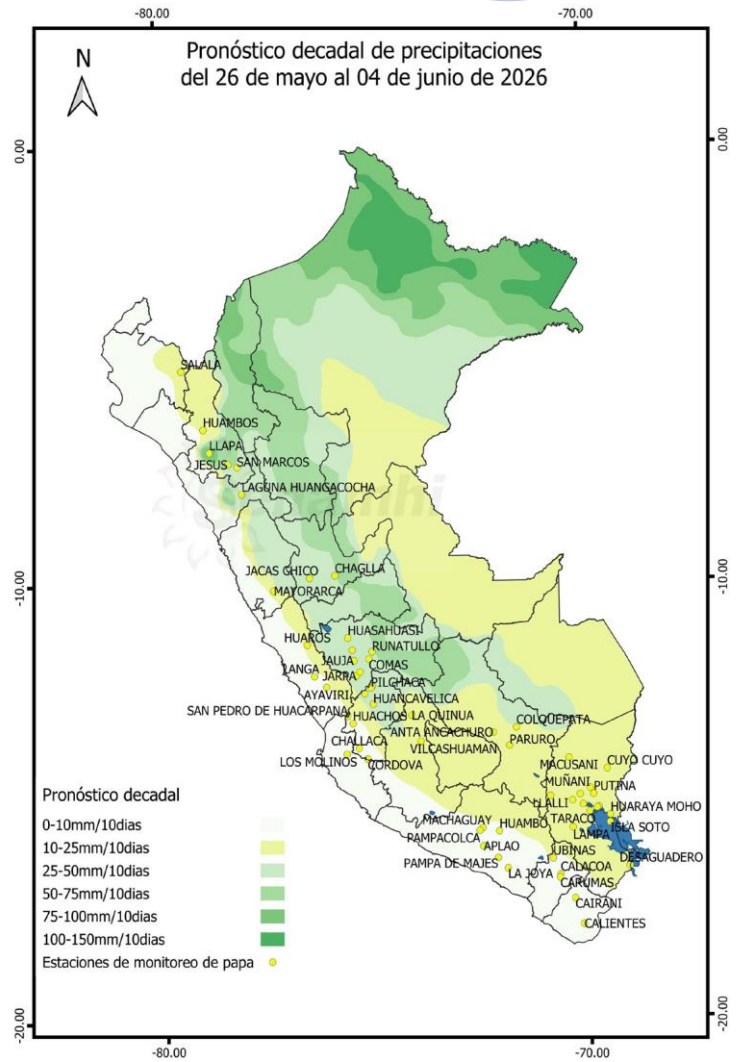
-80.00 -70.00

N

Pronóstico decadal de precipitaciones
del 26 de mayo al 04 de junio de 2026

0.00 0.00

SALALA
HUAMBOS
LLAPA
JESUS
SAN MARCOS
LAGUNA HUANGACOCHA

JACAS CHICO
CHAGLLA
MAYORARCA
HUASAHUASI
HUAROS
RUNATULLO
LANGA
JAUJA
JARRA
COMAS
PILCHACA
AYAVIRI
HUANCAVELICA
SAN PEDRO DE HUACARPANA
HUACHOS
LA QUINUA
COLQUEPATA
ANTA ANCACHURO
PARURO
CHALLACA
VILCASHUAMAN
LOS MOLINOS
CORDOVA
MACUSANI
CUYO CUYO
MUÑANI
PUTINA
LLALLI
HUARAYA MOHO
MACHAGUAY
HUAMBO
TARACO
ISLA SOTO
PAMPACOLCA
LAMPA
APLAO
UBINAS
DESAGUADERO
PAMPA DE MAJES
CALACOA
LA JOYA
CARUMAS
CAIRANI
CALIENTES

-10.00 -10.00

Pronóstico decadal
0-10mm/10dias
10-25mm/10dias
25-50mm/10dias
50-75mm/10dias
75-100mm/10dias
100-150mm/10dias
Estaciones de monitoreo de papa

Senamhi

-20.00 -20.00

-80.00 -70.00